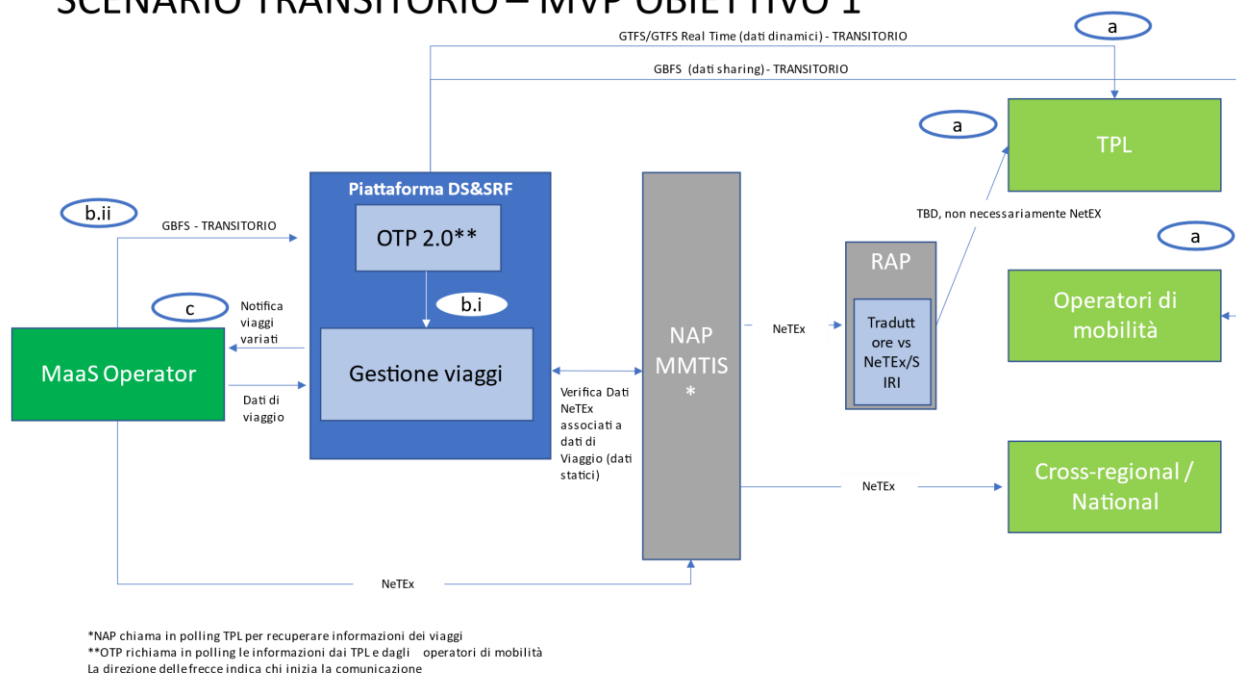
SCENARIO TRANSITORIO – MVP OBIETTIVO 1

a

GTFS/GTFS Real Time (dati dinamici) - TRANSITORIO

GBFS (dati sharing) - TRANSITORIO

a

TPL

Piattaforma DS&SRF

b.ii

GBFS - TRANSITORIO

OTP 2.0**

TBD, non necessariamente NetEX

a

RAP

c

Notifica viaggi variati

b.i

NAP MMTIS *

Operatori di mobilità

NeTEx

Traduttore vs NeTEx/SIRI

MaaS Operator

Gestione viaggi

Dati di viaggio

Verifica Dati NeTEx associati a dati di Viaggio (dati statici)

Cross-regional / National

NeTEx

NeTEx

*NAP chiama in polling TPL per recuperare informazioni dei viaggi
**OTP richiama in polling le informazioni dai TPL e dagli operatori di mobilità
La direzione delle frecce indica chi inizia la comunicazione